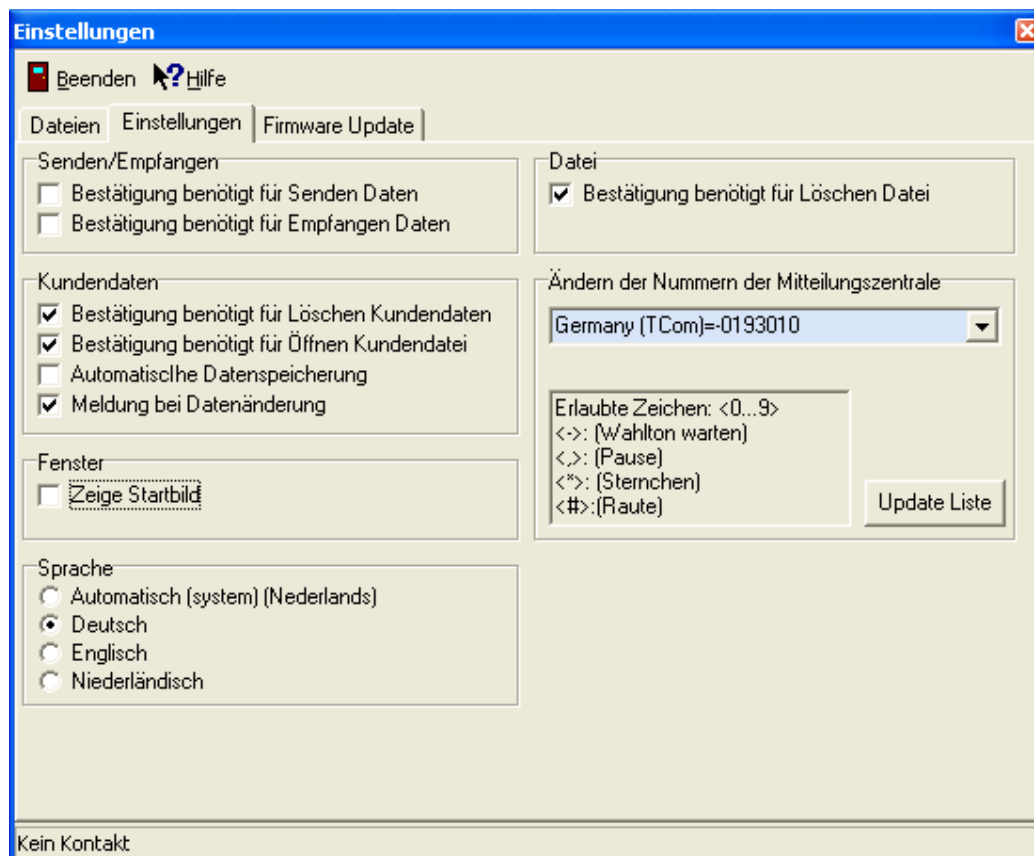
Einstellungen

Beenden ?Hilfe

Dateien | Einstellungen | Firmware Update

Senden/Empfangen
Bestätigung benötigt für Senden Daten
Bestätigung benötigt für Empfangen Daten

Datei
Bestätigung benötigt für Löschen Datei

Kundendaten
Bestätigung benötigt für Löschen Kundendaten
Bestätigung benötigt für Öffnen Kundendatei
Automaticlhe Datenspeicherung
Meldung bei Datenänderung

Ändern der Nummern der Mitteilungszentrale
Germany (TCom)=-0193010

Erlaubte Zeichen: <0...9>
<->: (Wahlton warten)
<,>: (Pause)
<*>: (Sternchen)
<#>:(Raute)

Update Liste

Fenster
Zeige Startbild

Sprache
Automatisch (system) (Nederlands)
Deutsch
Englisch
Niederländisch

Kein Kontakt